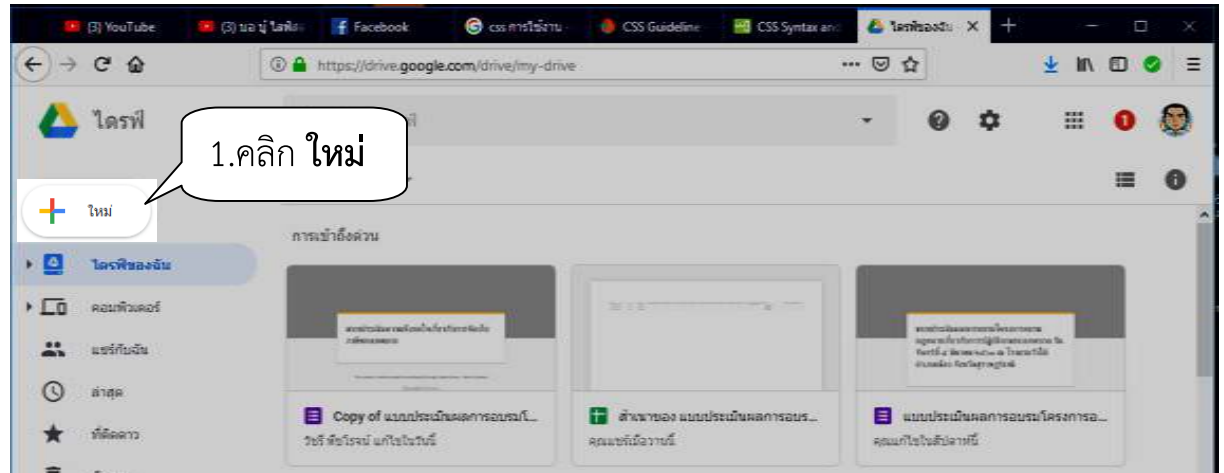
(3) YouTube
(3) บอ บู๋ ไลฟ์ส
Facebook
css การใช้งาน
CSS Guideline
CSS Syntax and
ไดรฟ์ของฉัน
https://drive.google.com/drive/my-drive
ไดรฟ์
1.คลิก **ใหม่**
ใหม่
การเข้าถึงด่วน
ไดรฟ์ของฉัน
คอมพิวเตอร์
แชร์กับฉัน
ล่าสุด
ที่ติดดาว
Copy of แบบประเมินผลการอบรมโ...
วิชรี พัชโรจน์ แก้ไขในวันนี้
สำเนาของ แบบประเมินผลการอบร...
คุณแชร์เมื่อวานนี้
แบบประเมินผลการอบรมโครงการอ...
คุณแก้ไขในสัปดาห์นี้
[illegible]
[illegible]
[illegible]